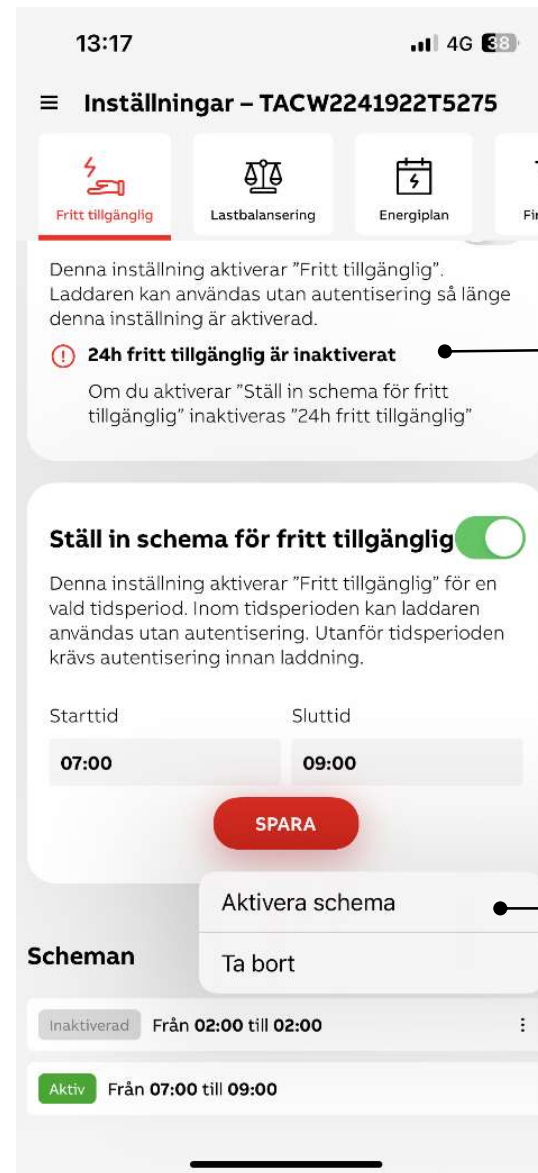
13:17

4G 38

Inställningar – TACW2241922T5275

Fritt tillgänglig

Lastbalansering

Energiplan

Fi

Denna inställning aktiverar "Fritt tillgänglig". Laddaren kan användas utan autentisering så länge denna inställning är aktiverad.

24h fritt tillgänglig är inaktiverat

Om du aktiverar "Ställ in schema för fritt tillgänglig" inaktiveras "24h fritt tillgänglig"

Ställ in schema för fritt tillgänglig

Denna inställning aktiverar "Fritt tillgänglig" för en vald tidsperiod. Inom tidsperioden kan laddaren användas utan autentisering. Utanför tidsperioden krävs autentisering innan laddning.

Starttid

07:00

Sluttid

09:00

SPARA

Aktivera schema

Ta bort

Scheman

Inaktiverad Från 02:00 till 02:00

Aktiv Från 07:00 till 09:00